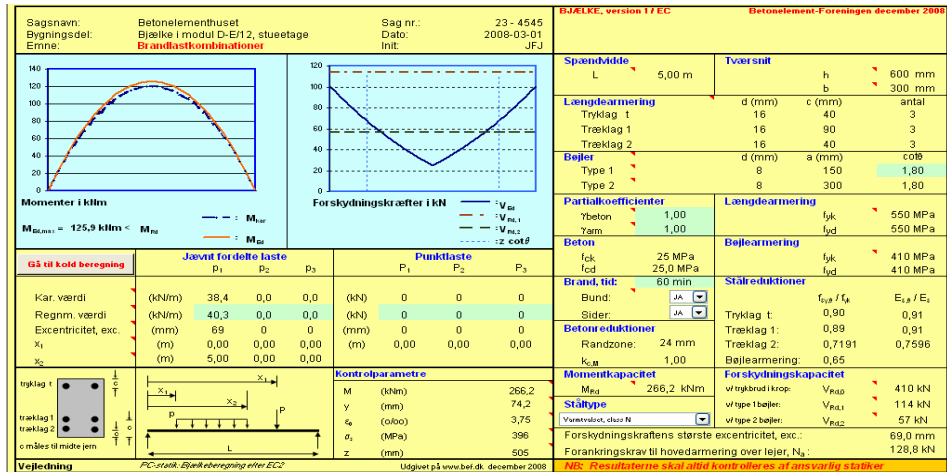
Sagsnavn: Betonelementhuset
Bygningsdel: Bjælke i modul D-E/12, stueetage
Emne: Brandlastkombinationer

Sag nr.: 23 - 4545
Dato: 2008-03-01
Init: JFJ

BJÆLKE, version 1 / EC
Betonelement-Foreningen december 2008

140
120
100
80
60
40
20
0

Momenter i kNm

$M_{Ed,max}$ = 125,9 kNm < $M_{Rd}$

$M_{Rd}$
$M_{Ed}$

120
100
80
60
40
20
0

Forskydningskræfter i kN

$V_{Ed}$
$V_{Rd,1}$
$V_{Rd,2}$
z cot$\theta$

Spændvidde
L 5,00 m

Tværsnit
h 600 mm
b 300 mm

Længdearmering
| | d (mm) | c (mm) | antal |
|---|---|---|---|
| Tryklag t | 16 | 40 | 3 |
| Træklag 1 | 16 | 90 | 3 |
| Træklag 2 | 16 | 40 | 3 |

Bøjler
| | d (mm) | a (mm) | cot$\theta$ |
|---|---|---|---|
| Type 1 | 8 | 150 | 1,80 |
| Type 2 | 8 | 300 | 1,80 |

Partialkoefficienter
γbeton 1,00
γarm 1,00

Længdearmering
$f_{yk}$ 550 MPa
$f_{yd}$ 550 MPa

Beton
$f_{ck}$ 25 MPa
$f_{cd}$ 25,0 MPa

Bøjlearmering
$f_{yk}$ 410 MPa
$f_{yd}$ 410 MPa

Gå til kold beregning

| | | Jævnt fordelte laste p1 | p2 | p3 | | Punktlaste P1 | P2 | P3 |
|---|---|---|---|---|---|---|---|---|
| Kar. værdi | (kN/m) | 38,4 | 0,0 | 0,0 | (kN) | 0 | 0 | 0 |
| Regnm. værdi | (kN/m) | 40,3 | 0,0 | 0,0 | (kN) | 0 | 0 | 0 |
| Excentricitet, exc. | (mm) | 69 | 0 | 0 | (mm) | 0 | 0 | 0 |
| $x_1$ | (m) | 0,00 | 0,00 | 0,00 | (m) | 0,00 | 0,00 | 0,00 |
| $x_2$ | (m) | 5,00 | 0,00 | 0,00 | | | | |

Brand, tid: 60 min
Bund: JA
Sider: JA

Stålreduktioner
| | $f_{y,\theta}$ / $f_{yk}$ | $E_{s,\theta}$ / $E_s$ |
|---|---|---|
| Tryklag t: | 0,90 | 0,91 |
| Træklag 1: | 0,89 | 0,91 |
| Træklag 2: | 0,7191 | 0,7596 |
| Bøjlearmering: | 0,65 | |

Betonreduktioner
Randzone: 24 mm
$k_{c,M}$ 1,00

tryklag t
træklag 1
træklag 2
c måles til midte jern
c
c
x1
x1
x2
p
P
L

Kontrolparametre
| M | (kNm) | 266,2 |
|---|---|---|
| y | (mm) | 74,2 |
| $\varepsilon_s$ | (o/oo) | 3,75 |
| $\sigma_s$ | (MPa) | 396 |
| z | (mm) | 505 |

Momentkapacitet
$M_{Rd}$ 266,2 kNm

Ståltype
Varmvalset, class N

Forskydningskapacitet
v/ trykbrud i krop: $V_{Rd,0}$ 410 kN
v/ type 1 bøjler: $V_{Rd,1}$ 114 kN
v/ type 2 bøjler: $V_{Rd,2}$ 57 kN

Forskydningskraftens største excentricitet, exc.: 69,0 mm
Forankringskrav til hovedarmering over lejer, $N_a$: 128,8 kN

Vejledning
PC-statik: Bjælkeberegning efter EC2
Udgivet på www.bef.dk december 2008
NB: Resultaterne skal altid kontrolleres af ansvarlig statiker